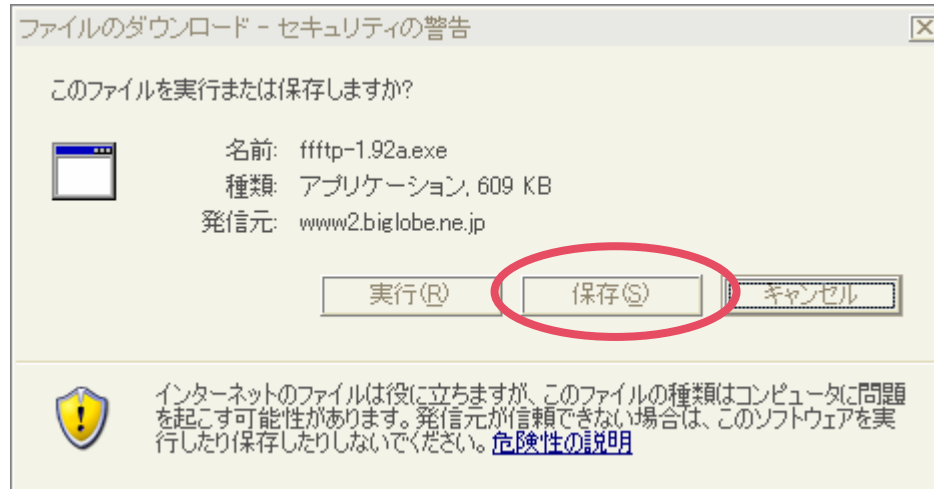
ファイルのダウンロード - セキュリティの警告

このファイルを実行または保存しますか?

名前: ffftp-1.92a.exe
種類: アプリケーション, 609 KB
発信元: www2.biglobe.ne.jp

実行(R)　保存(S)　キャンセル

インターネットのファイルは役に立ちますが、このファイルの種類はコンピュータに問題を起こす可能性があります。発信元が信頼できない場合は、このソフトウェアを実行したり保存したりしないでください。危険性の説明